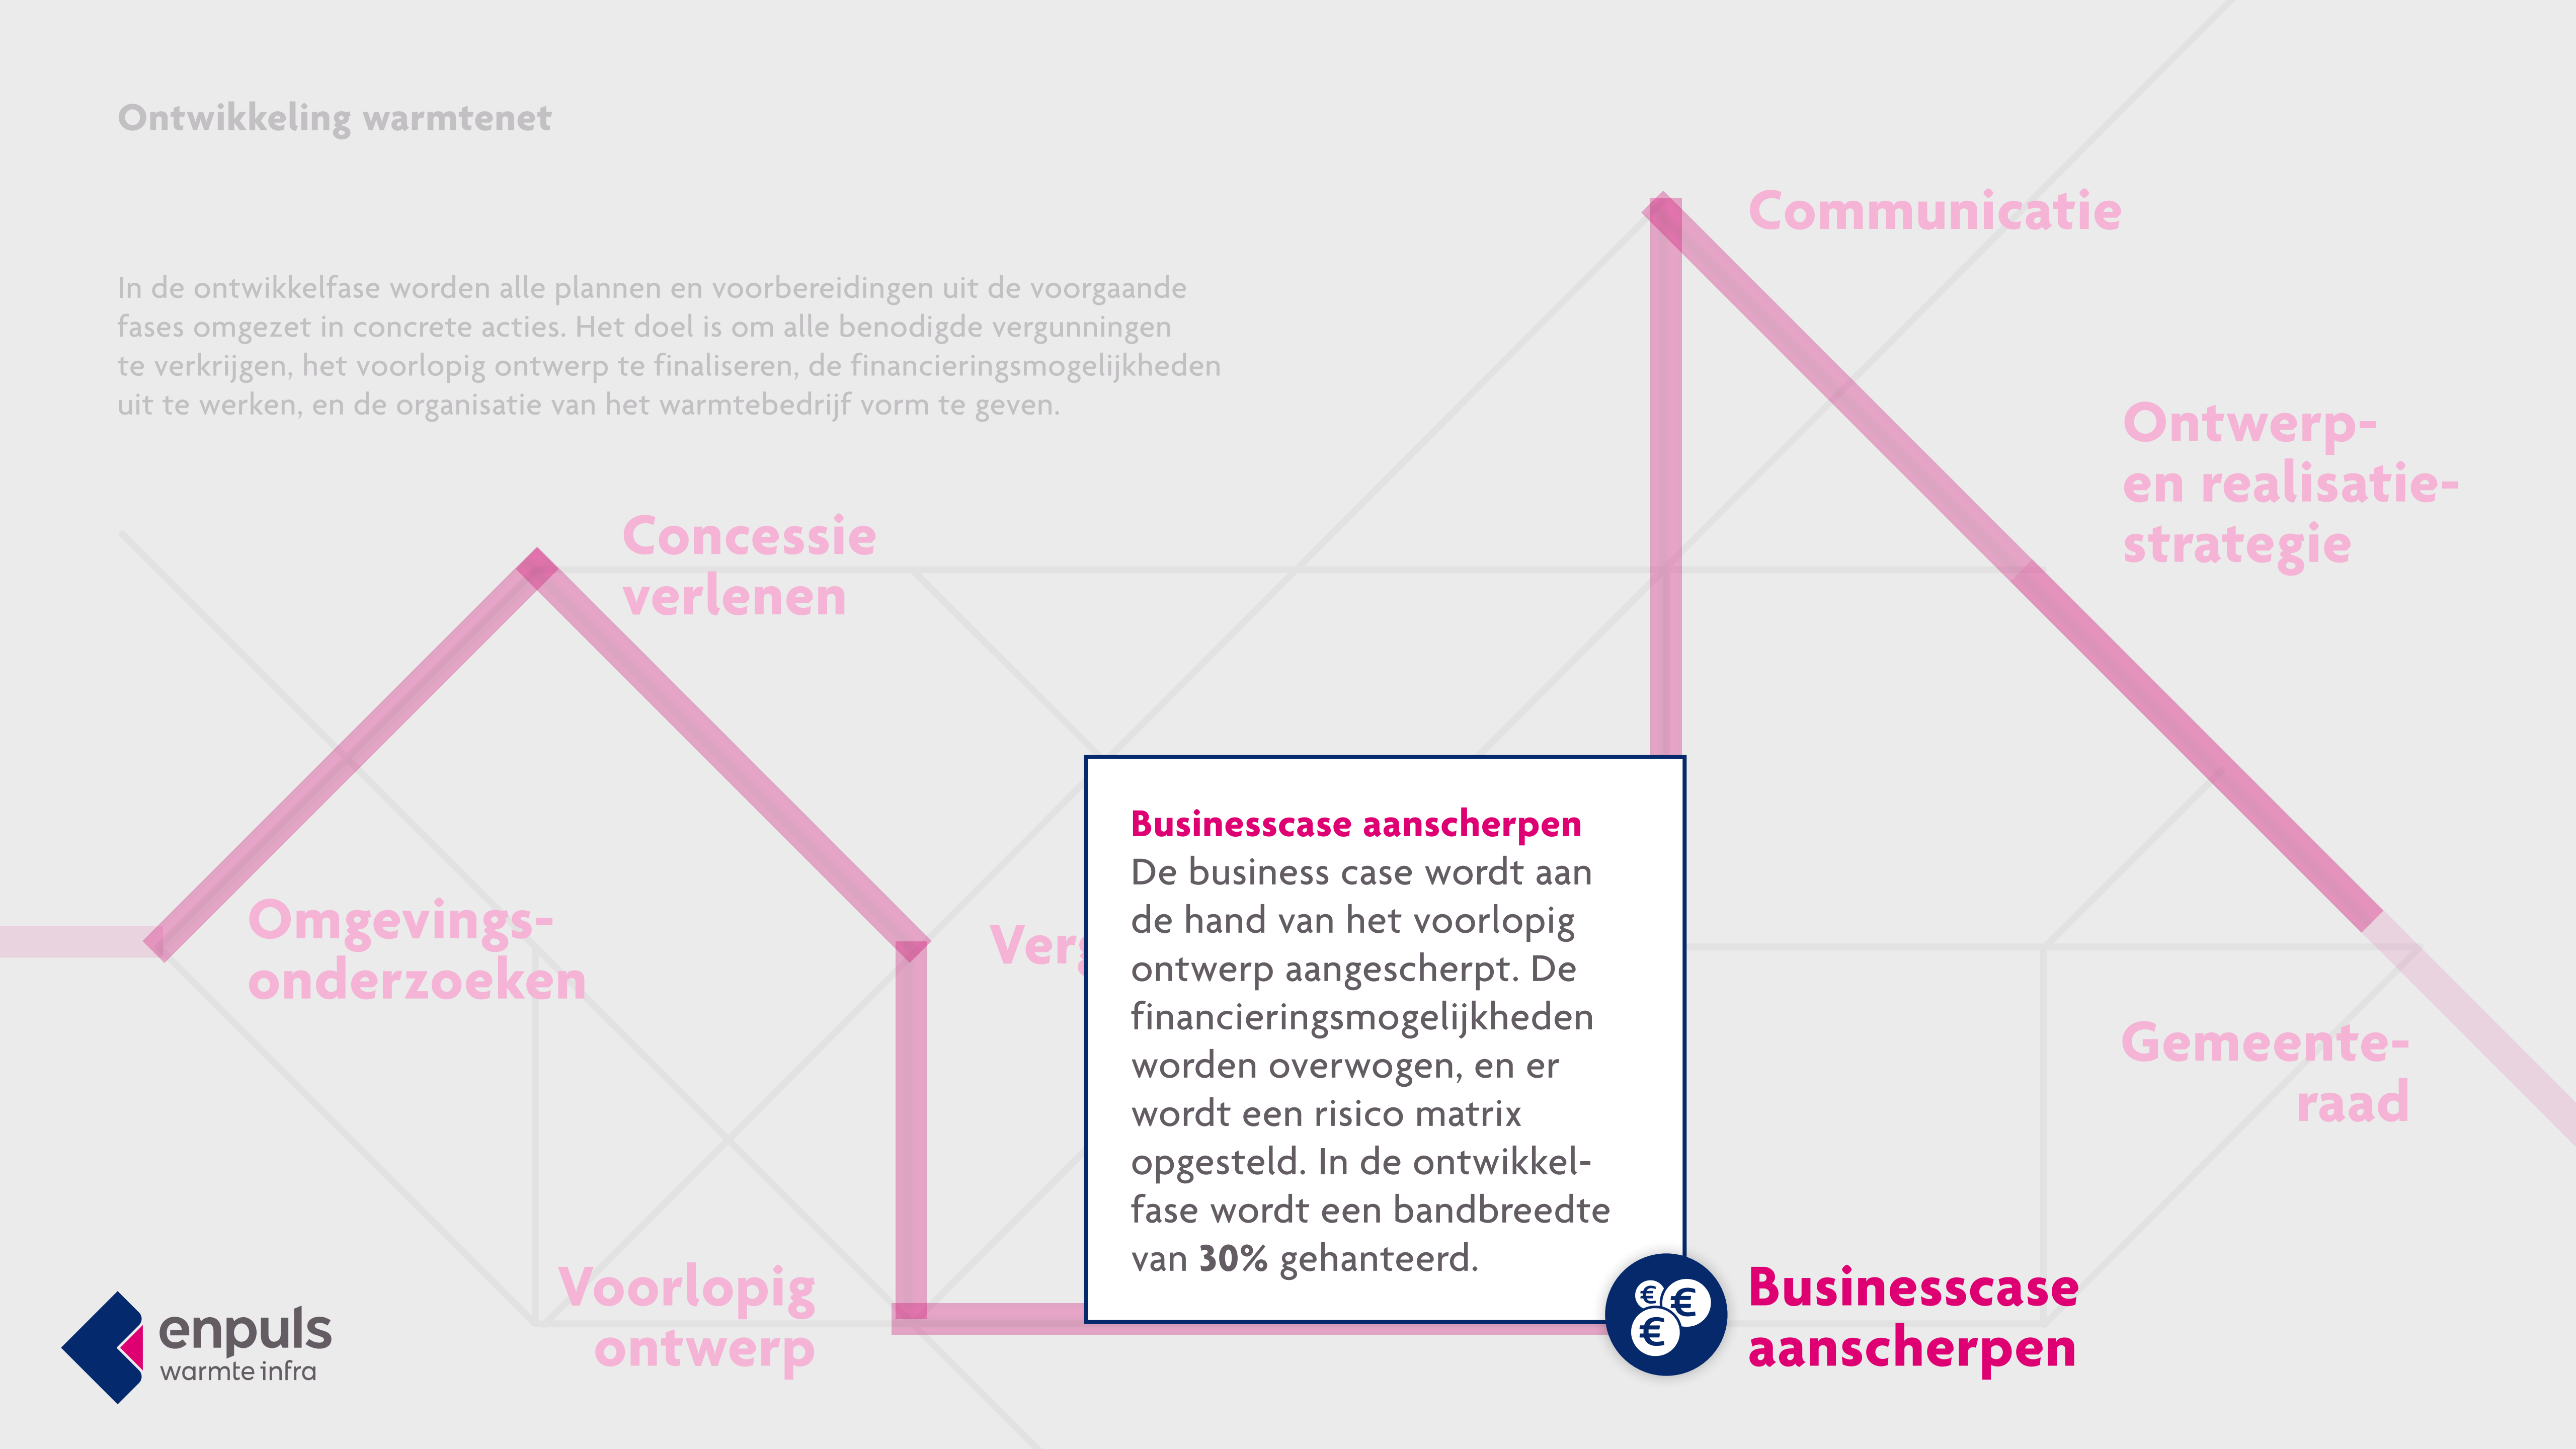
Ontwikkeling warmtenet

In de ontwikkelfase worden alle plannen en voorbereidingen uit de voorgaande fases omgezet in concrete acties. Het doel is om alle benodigde vergunningen te verkrijgen, het voorlopig ontwerp te finaliseren, de financieringsmogelijkheden uit te werken, en de organisatie van het warmtebedrijf vorm te geven.

Communicatie

Ontwerp- en realisatie-strategie

Concessie verlenen

Omgevings-onderzoeken

Verg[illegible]

Businesscase aanscherpen
De business case wordt aan de hand van het voorlopig ontwerp aangescherpt. De financieringsmogelijkheden worden overwogen, en er wordt een risico matrix opgesteld. In de ontwikkelfase wordt een bandbreedte van **30%** gehanteerd.

Gemeente-raad

Voorlopig ontwerp

Businesscase aanscherpen

enpuls warmte infra